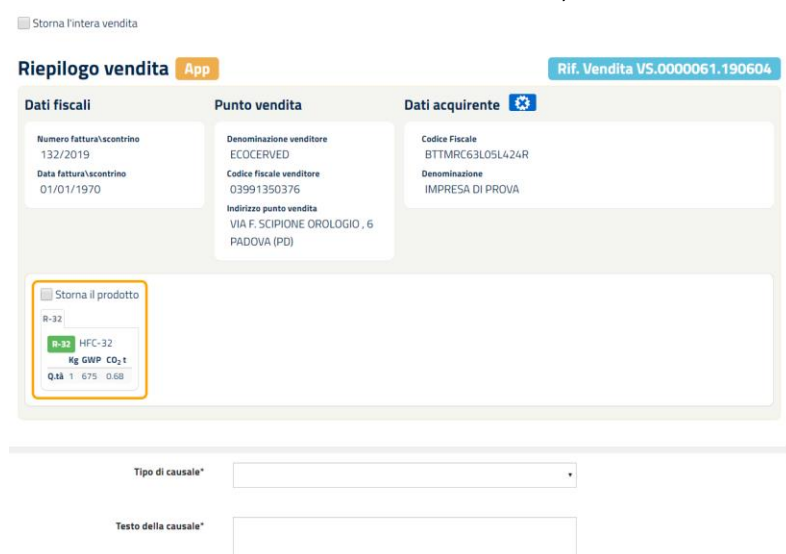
Storna l'intera vendita

Riepilogo vendita App

Rif. Vendita VS.0000061.190604

Dati fiscali

Numero fattura\scontrino
132/2019
Data fattura\scontrino
01/01/1970

Punto vendita

Denominazione venditore
ECOCERVED
Codice fiscale venditore
03991350376
Indirizzo punto vendita
VIA F. SCIPIONE OROLOGIO , 6
PADOVA (PD)

Dati acquirente

Codice Fiscale
BTTMRC63L05L424R
Denominazione
IMPRESA DI PROVA

Storna il prodotto

R-32

R-32 HFC-32

| | Kg | GWP | $CO_2$ t |
|---|---|---|---|
| Q.tà | 1 | 675 | 0.68 |

Tipo di causale*

Testo della causale*